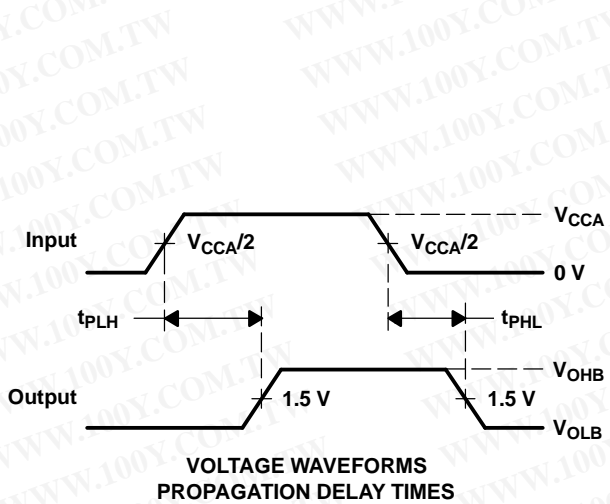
Input

$V_{CCA}/2$

$V_{CCA}/2$

$V_{CCA}$

0 V

$t_{PLH}$

$t_{PHL}$

Output

1.5 V

1.5 V

$V_{OHB}$

$V_{OLB}$

VOLTAGE WAVEFORMS
PROPAGATION DELAY TIMES

WWW.100Y.COM.TW WWW.100Y.COM.TW WWW.100Y.COM.TW WWW.100Y.COM.TW WWW.100Y.COM.TW WWW.100Y.COM.TW WWW.100Y.COM.TW WWW.100Y.COM.TW WWW.100Y.COM.TW WWW.100Y.COM.TW